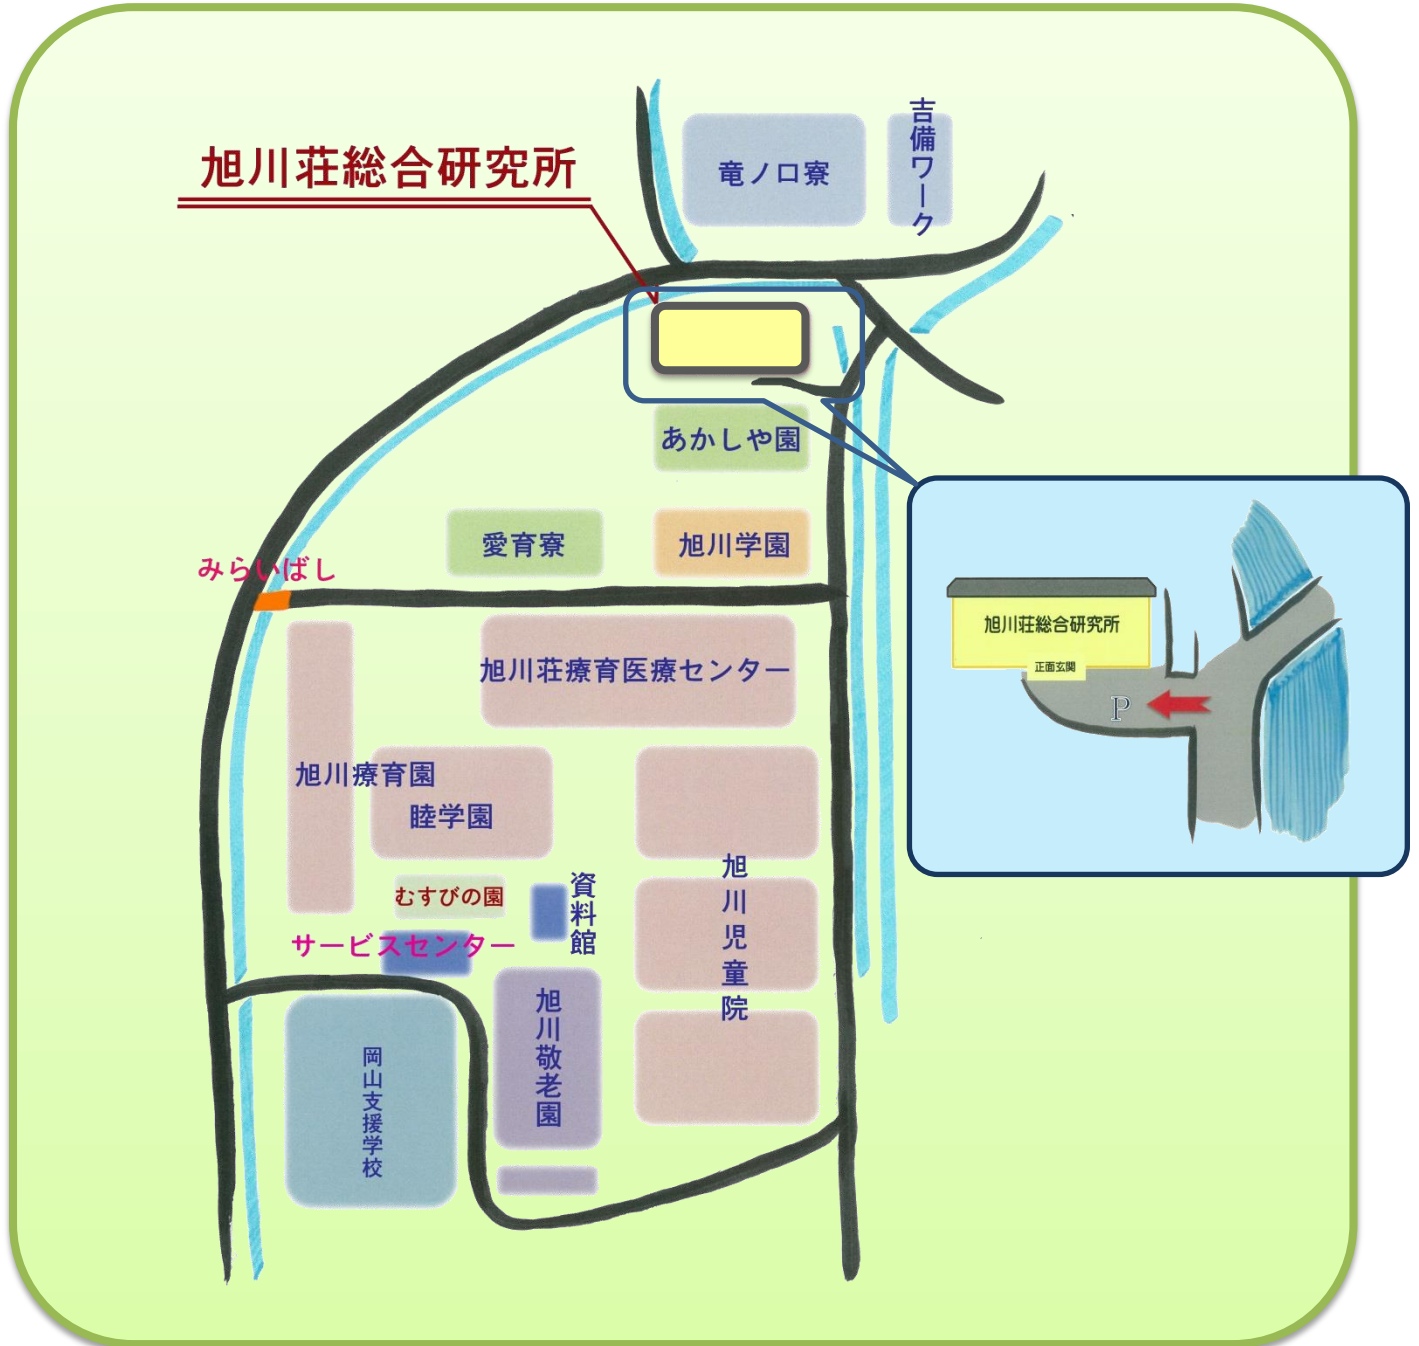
旭川荘総合研究所

竜ノ口寮

吉備ワーク

あかしや園

愛育寮

旭川学園

みらいばし

旭川荘療育医療センター

旭川療育園

睦学園

むすびの園

資料館

サービスセンター

旭川児童院

岡山支援学校

旭川敬老園

旭川荘総合研究所

正面玄関

P